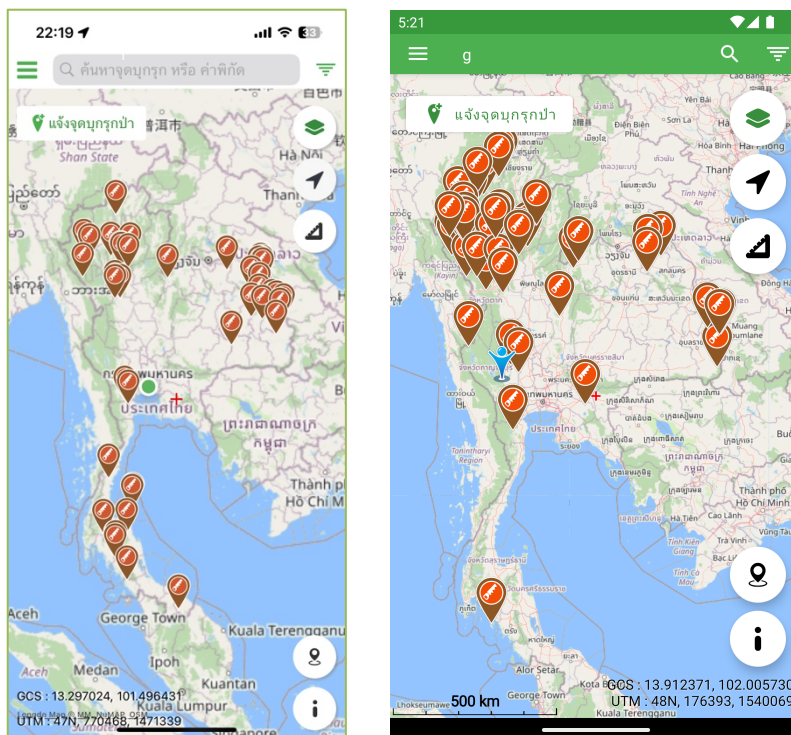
22:19
ค้นหาจุดบุกรุก หรือ ค่าพิกัด
แจ้งจุดบุกรุกป่า
Shan State
Hà Nội
กรุงเทพมหานคร
ประเทศไทย
ព្រះរាជាណាចក្រកម្ពុជា
Hồ Chí Minh
George Town
Kuala Terengganu
Aceh
Medan
Ipoh
GCS : 13.297024, 101.496431
UTM : 47N, 770468, 1471339

5:21
g
แจ้งจุดบุกรุกป่า
Điện Biên
Hà Nội
Hải Phòng
Nghệ An
ประเทศลาว
Đà Nẵng
กรุงเทพมหานคร
ประเทศไทย
ព្រះរាជាណាចក្រកម្ពុជា
Thành phố Hồ Chí Minh
Tanintharyi Region
Kuala Terengganu
George Town
500 km
GCS : 13.912371, 102.005730
UTM : 48N, 176393, 1540069